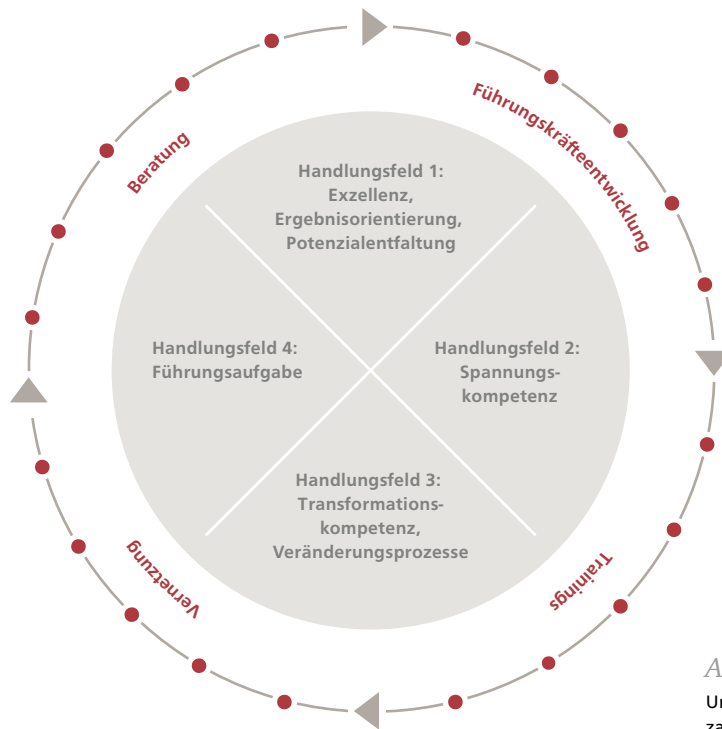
Führungskräfteentwicklung

Beratung

Handlungsfeld 1:
Exzellenz,
Ergebnisorientierung,
Potenzialentfaltung

Handlungsfeld 4:
Führungsaufgabe

Handlungsfeld 2:
Spannungskompetenz

Handlungsfeld 3:
Transformationskompetenz,
Veränderungsprozesse

Vernetzung

Trainings

A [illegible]

Ur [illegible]
za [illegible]